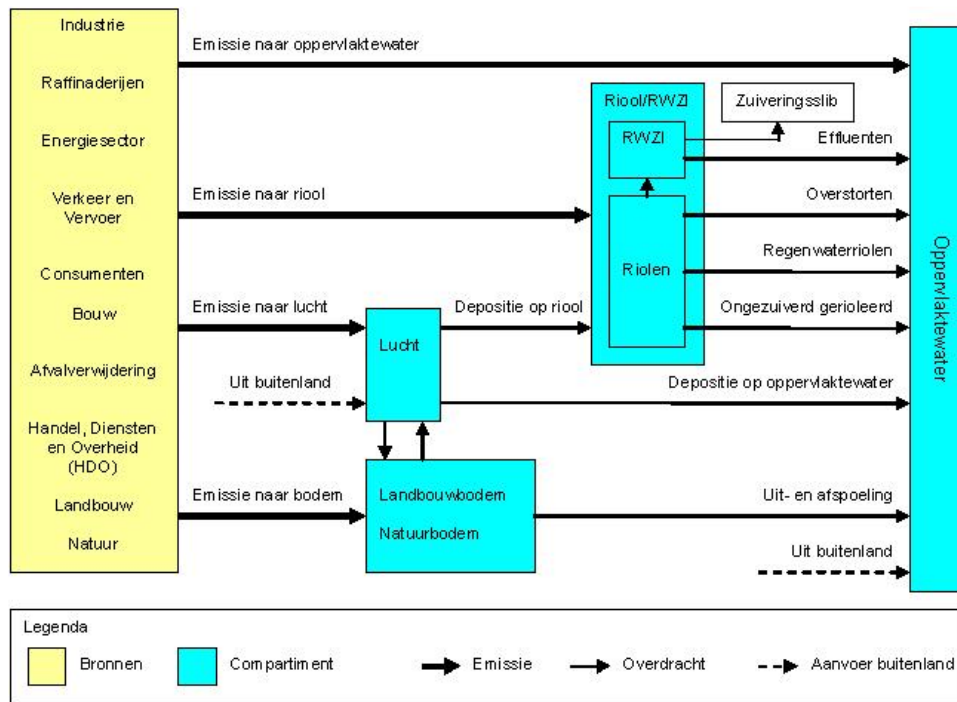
Industrie

Raffinaderijen

Energiesector

Verkeer en Vervoer

Consumenten

Bouw

Afvalverwijdering

Handel, Diensten en Overheid (HDO)

Landbouw

Natuur

Emissie naar oppervlaktewater

Riool/RWZI

RWZI

Zuiveringsslib

Effluenten

Emissie naar riool

Overstorten

Riolen

Regenwaterriolen

Emissie naar lucht

Depositie op riool

Ongezuiverd gerioleerd

Lucht

Uit buitenland

Depositie op oppervlaktewater

Emissie naar bodem

Landbouwbodem

Natuurbodem

Uit- en afspoeling

Uit buitenland

Oppervlaktewater

Legenda

Bronnen

Compartiment

Emissie

Overdracht

Aanvoer buitenland